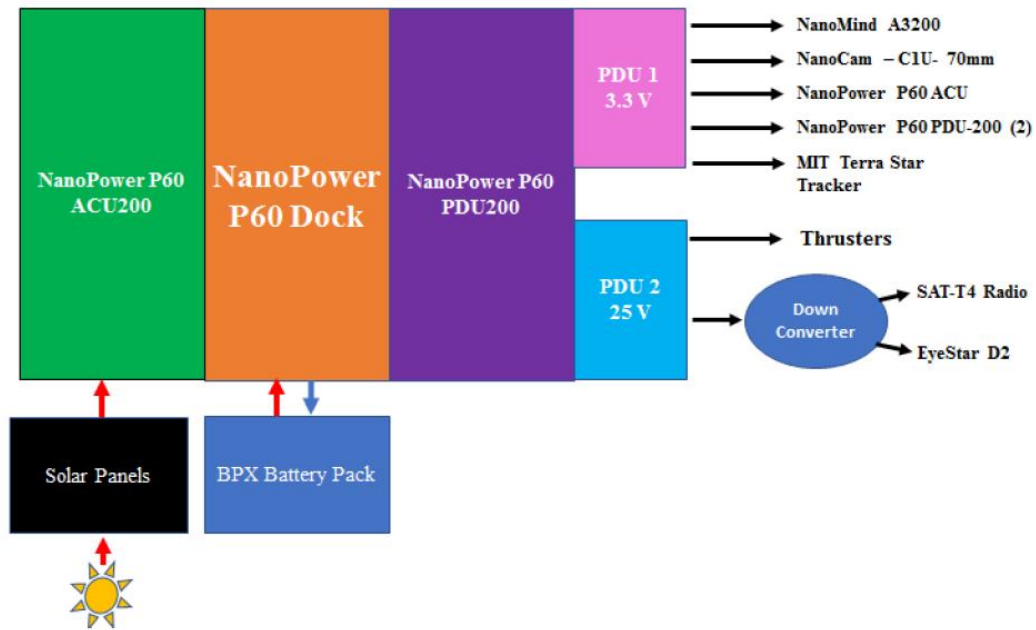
NanoPower P60 ACU200

NanoPower P60 Dock

NanoPower P60 PDU200

PDU 1 3.3 V

NanoMind A3200

NanoCam – C1U- 70mm

NanoPower P60 ACU

NanoPower P60 PDU-200 (2)

MIT Terra Star Tracker

PDU 2 25 V

Thrusters

Down Converter

SAT-T4 Radio

EyeStar D2

Solar Panels

BPX Battery Pack